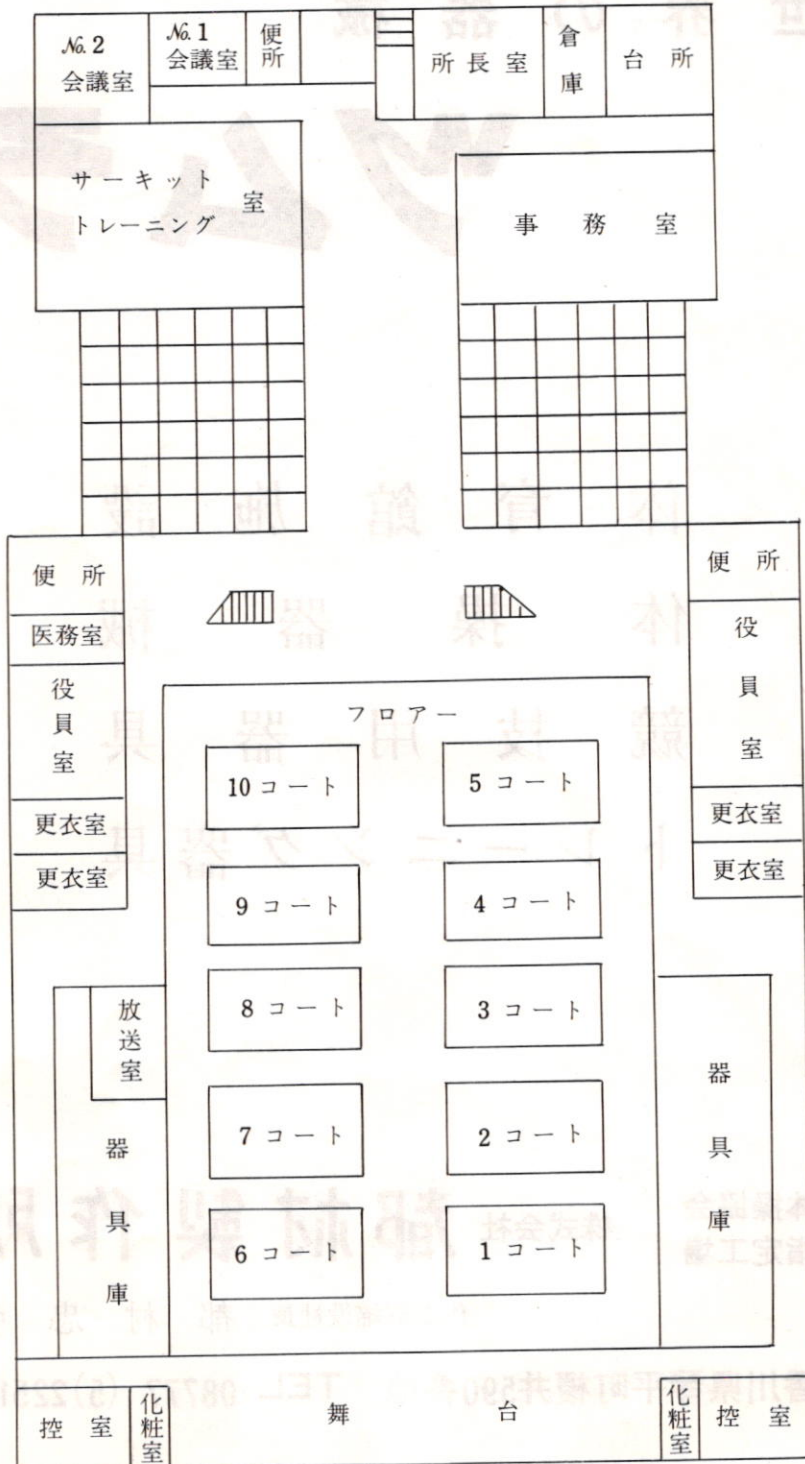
№2 会議室

№1 会議室

便所

所長室

倉庫

台所

サーキット トレーニング 室

事務室

便所

医務室

役員室

更衣室

更衣室

便所

役員室

更衣室

更衣室

フロアー

10コート

5コート

9コート

4コート

8コート

3コート

7コート

2コート

6コート

1コート

放送室

器具庫

器具庫

控室

化粧室

舞台

化粧室

控室